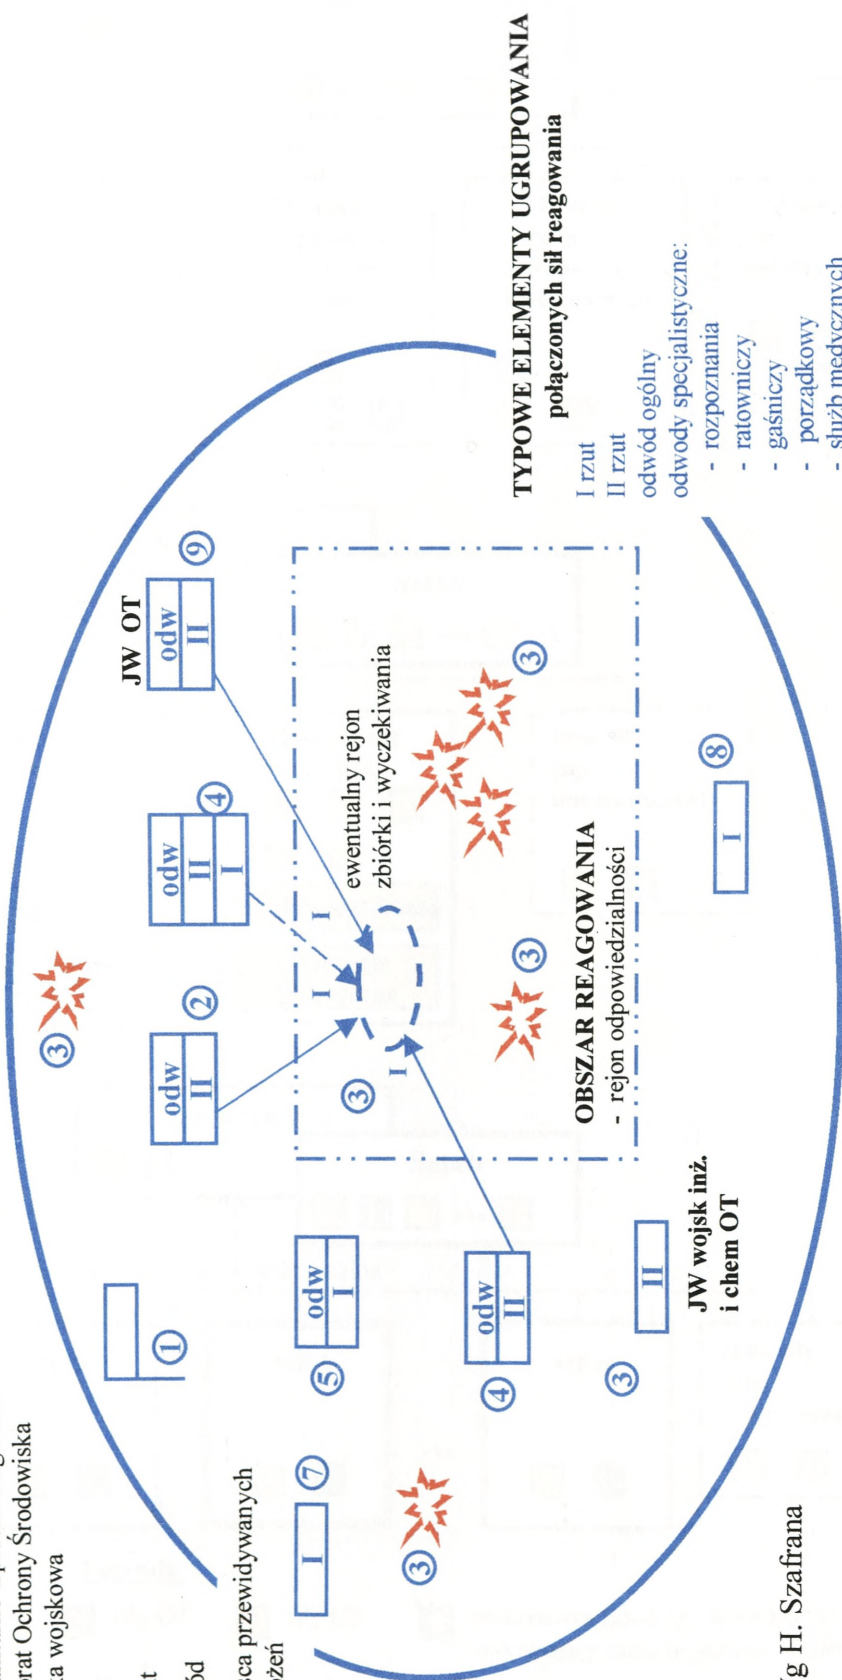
rat Ochrony Środowiska
a wojskowa

t
ód

ca przewidywanych
żeń

g H. Szafrana

TYPOWE ELEMENTY UGRUPOWANIA
połączonych sił reagowania

I rzut
II rzut
odwód ogólny
odwody specjalistyczne:
- rozpoznania
- ratowniczy
- gaśniczy
- porządkowy
- służb medycznych

JW OT
odw
II
9

odw
II
I
4

odw
II
2

3

1

odw
I
5

odw
II
4

7
I

3

3

II

JW wojsk inż.
i chem OT

ewentualny rejon
zbiórki i wyczekiwania

I
I
I
I

3

3

3

OBSZAR REAGOWANIA
- rejon odpowiedzialności

8
I